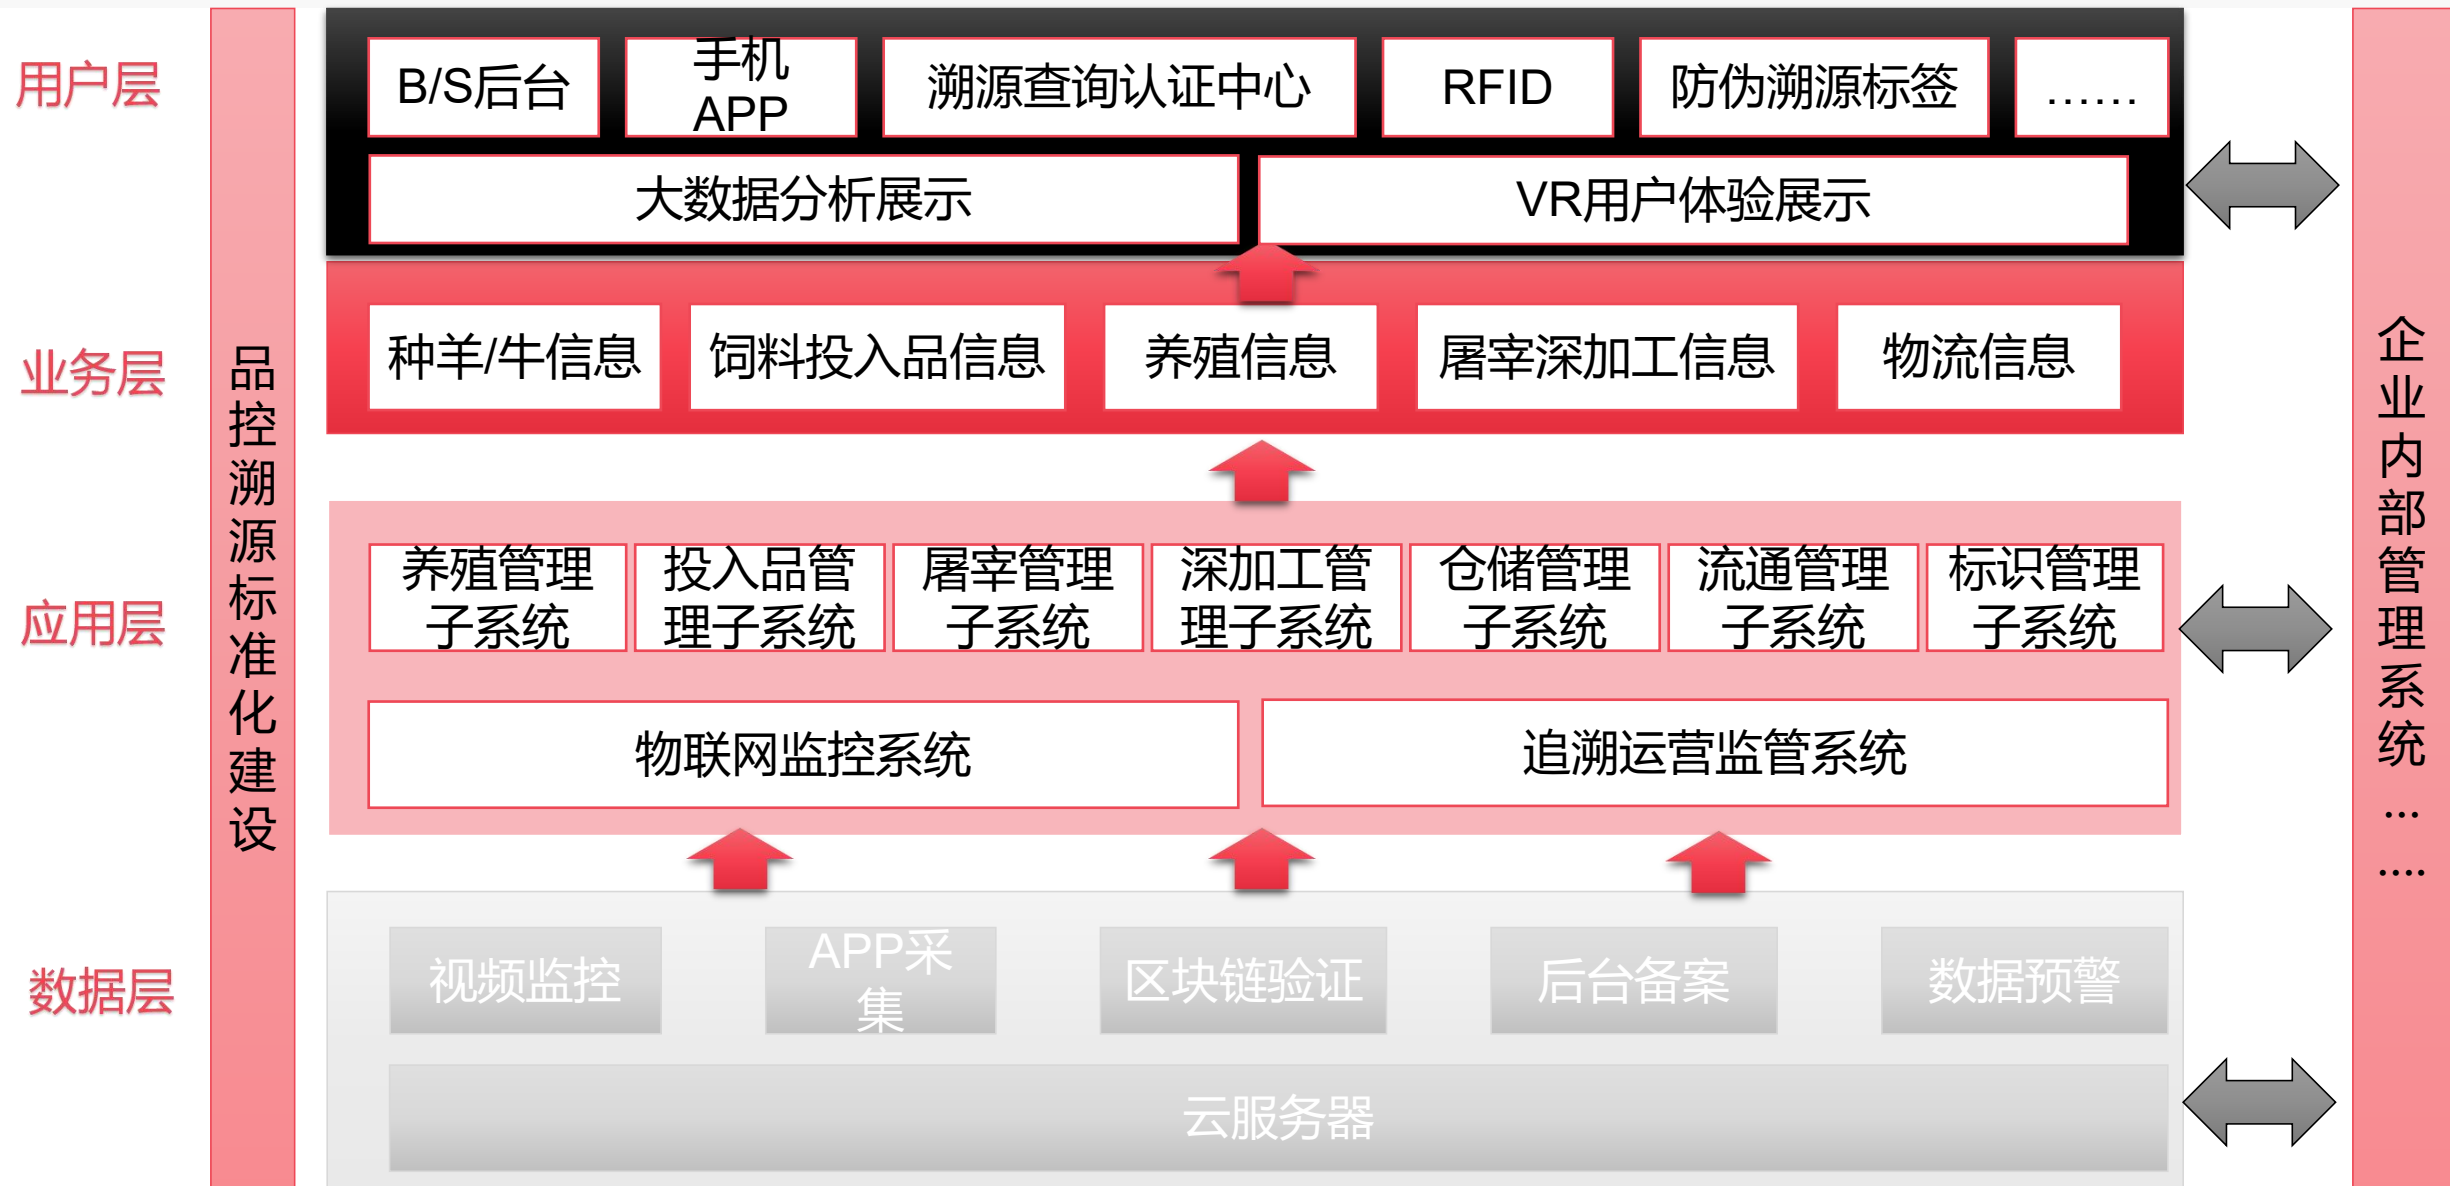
用户层

品控溯源标准化建设

B/S后台

手机APP

溯源查询认证中心

RFID

防伪溯源标签

……

大数据分析展示

VR用户体验展示

业务层

种羊/牛信息

饲料投入品信息

养殖信息

屠宰深加工信息

物流信息

应用层

养殖管理子系统

投入品管理子系统

屠宰管理子系统

深加工管理子系统

仓储管理子系统

流通管理子系统

标识管理子系统

物联网监控系统

追溯运营监管系统

数据层

视频监控

APP采集

区块链验证

后台备案

数据预警

云服务器

企业内部管理系统……